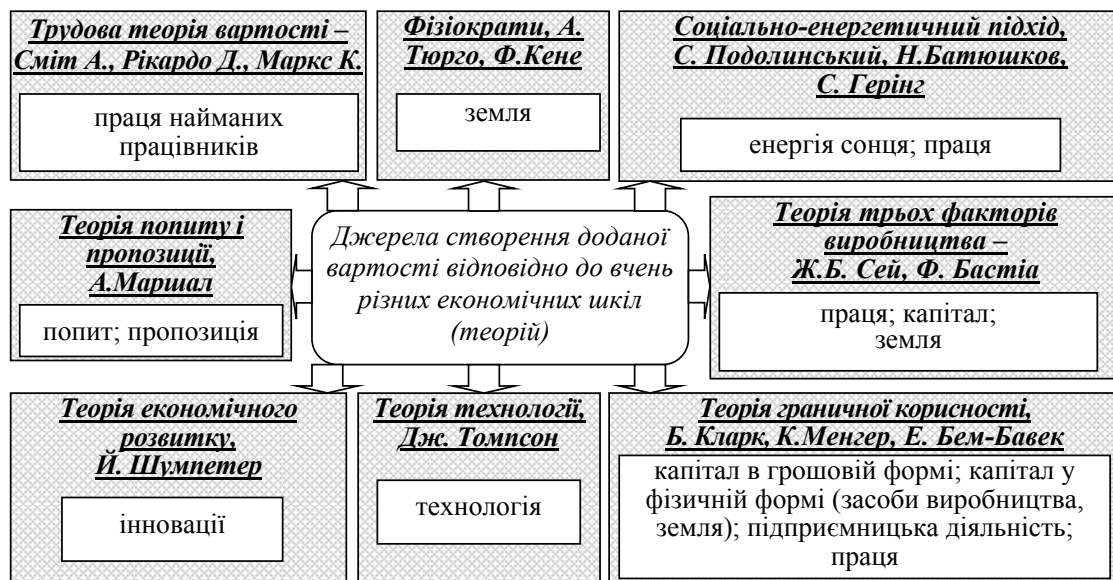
Трудова теорія вартості – Сміт А., Рікардо Д., Маркс К.

праця найманих працівників

Фізіократи, А. Тюрго, Ф.Кене

земля

Соціально-енергетичний підхід, С. Подолинський, Н.Батюшков, С. Герінг

енергія сонця; праця

Теорія попиту і пропозиції, А.Маршал

попит; пропозиція

Джерела створення доданої вартості відповідно до вчень різних економічних шкіл (теорій)

Теорія трьох факторів виробництва – Ж.Б. Сей, Ф. Бастіа

праця; капітал; земля

Теорія економічного розвитку, Й. Шумпетер

інновації

Теорія технології, Дж. Томпсон

технологія

Теорія граничної корисності, Б. Кларк, К.Менгер, Е. Бем-Бавек

капітал в грошовій формі; капітал у фізичній формі (засоби виробництва, земля); підприємницька діяльність; праця